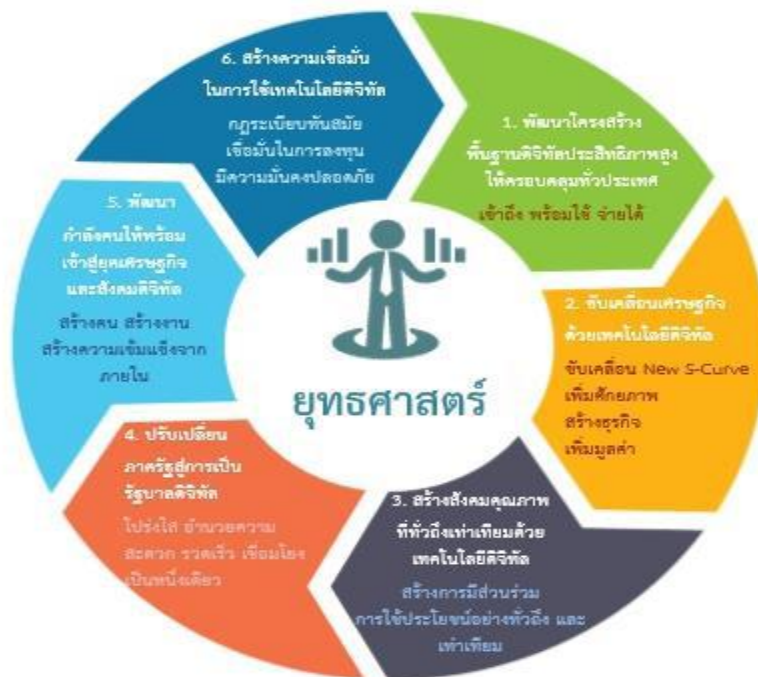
6. สร้างความเชื่อมั่นในการใช้เทคโนโลยีดิจิทัล

กฎระเบียบทันสมัย เชื่อมั่นในการลงทุน มีความมั่นคงปลอดภัย

1. พัฒนาโครงสร้างพื้นฐานดิจิทัลประสิทธิภาพสูงให้ครอบคลุมทั่วประเทศ

เข้าถึง พร้อมใช้ จ่ายได้

5. พัฒนากำลังคนให้พร้อมเข้าสู่ยุคเศรษฐกิจและสังคมดิจิทัล

สร้างคน สร้างงาน สร้างความเข้มแข็งจากภายใน

ยุทธศาสตร์

2. ขับเคลื่อนเศรษฐกิจด้วยเทคโนโลยีดิจิทัล

ขับเคลื่อน New S-Curve เพิ่มศักยภาพ สร้างธุรกิจ เพิ่มมูลค่า

4. ปรับเปลี่ยนภาครัฐสู่การเป็นรัฐบาลดิจิทัล

โปร่งใส อำนวยความสะดวก รวดเร็ว เชื่อมโยงเป็นหนึ่งเดียว

3. สร้างสังคมคุณภาพที่ทั่วถึงเท่าเทียมด้วยเทคโนโลยีดิจิทัล

สร้างการมีส่วนร่วม การใช้ประโยชน์อย่างทั่วถึง และเท่าเทียม